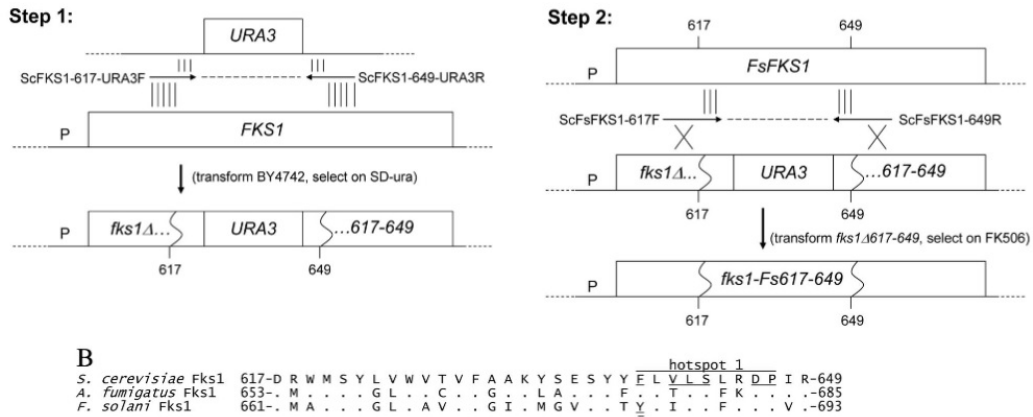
Step 1:

URA3

ScFKS1-617-URA3F

ScFKS1-649-URA3R

P

FKS1

(transform BY4742, select on SD-ura)

P

fks1Δ...

URA3

...617-649

617

649

Step 2:

617

649

P

FsFKS1

ScFsFKS1-617F

ScFsFKS1-649R

P

fks1Δ...

URA3

...617-649

617

649

(transform fks1Δ617-649, select on FK506)

P

fks1-Fs617-649

617

649

B

hotspot 1

S. cerevisiae Fks1 617-D R W M S Y L V W V T V F A A K Y S E S Y Y F L V L S L R D P I R-649
A. fumigatus Fks1 653-. M . . . . G L . . C . . G . . L A . . . F . . T . . F K . . . . -685
F. solani Fks1 661-. M A . . . . G L . A V . . G I . M G V . . . T Y . I . . F . . . . V . -693